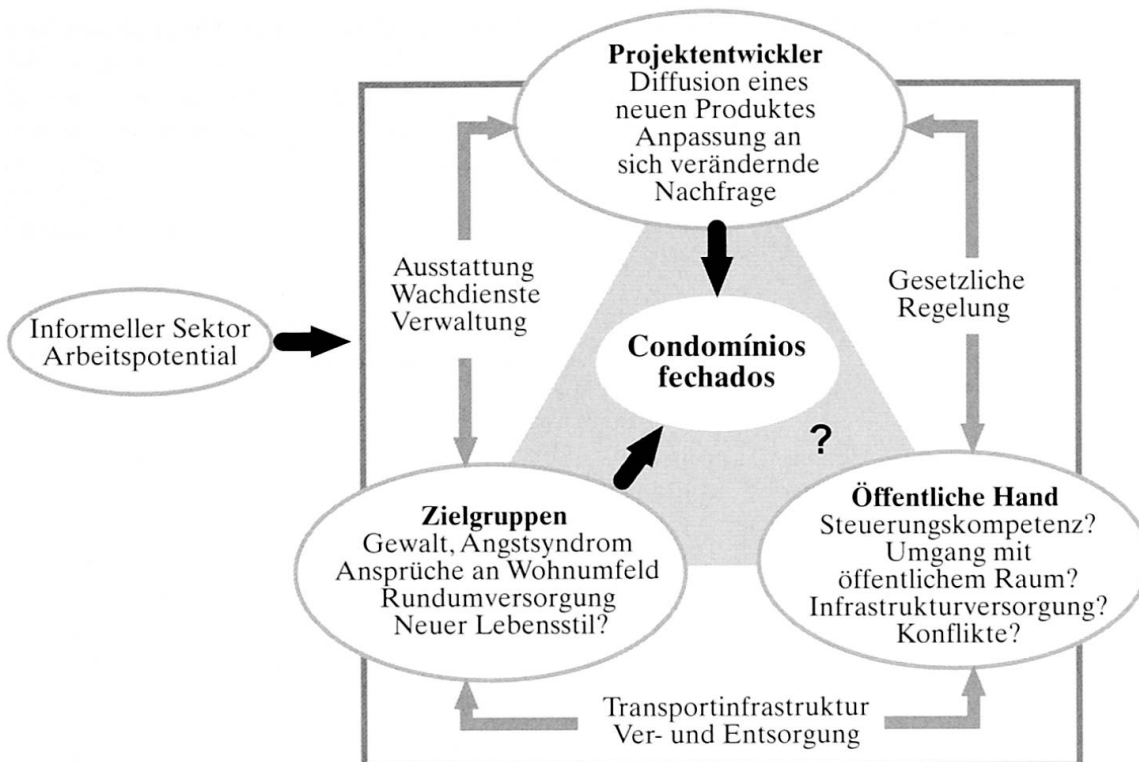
**Projektentwickler**
Diffusion eines neuen Produktes
Anpassung an sich verändernde Nachfrage

Ausstattung
Wachdienste
Verwaltung

Gesetzliche Regelung

Informeller Sektor
Arbeitspotential

**Condomínios fechados**

?

**Zielgruppen**
Gewalt, Angstsyndrom
Ansprüche an Wohnumfeld
Rundumversorgung
Neuer Lebensstil?

**Öffentliche Hand**
Steuerungskompetenz?
Umgang mit öffentlichem Raum?
Infrastrukturversorgung?
Konflikte?

Transportinfrastruktur
Ver- und Entsorgung